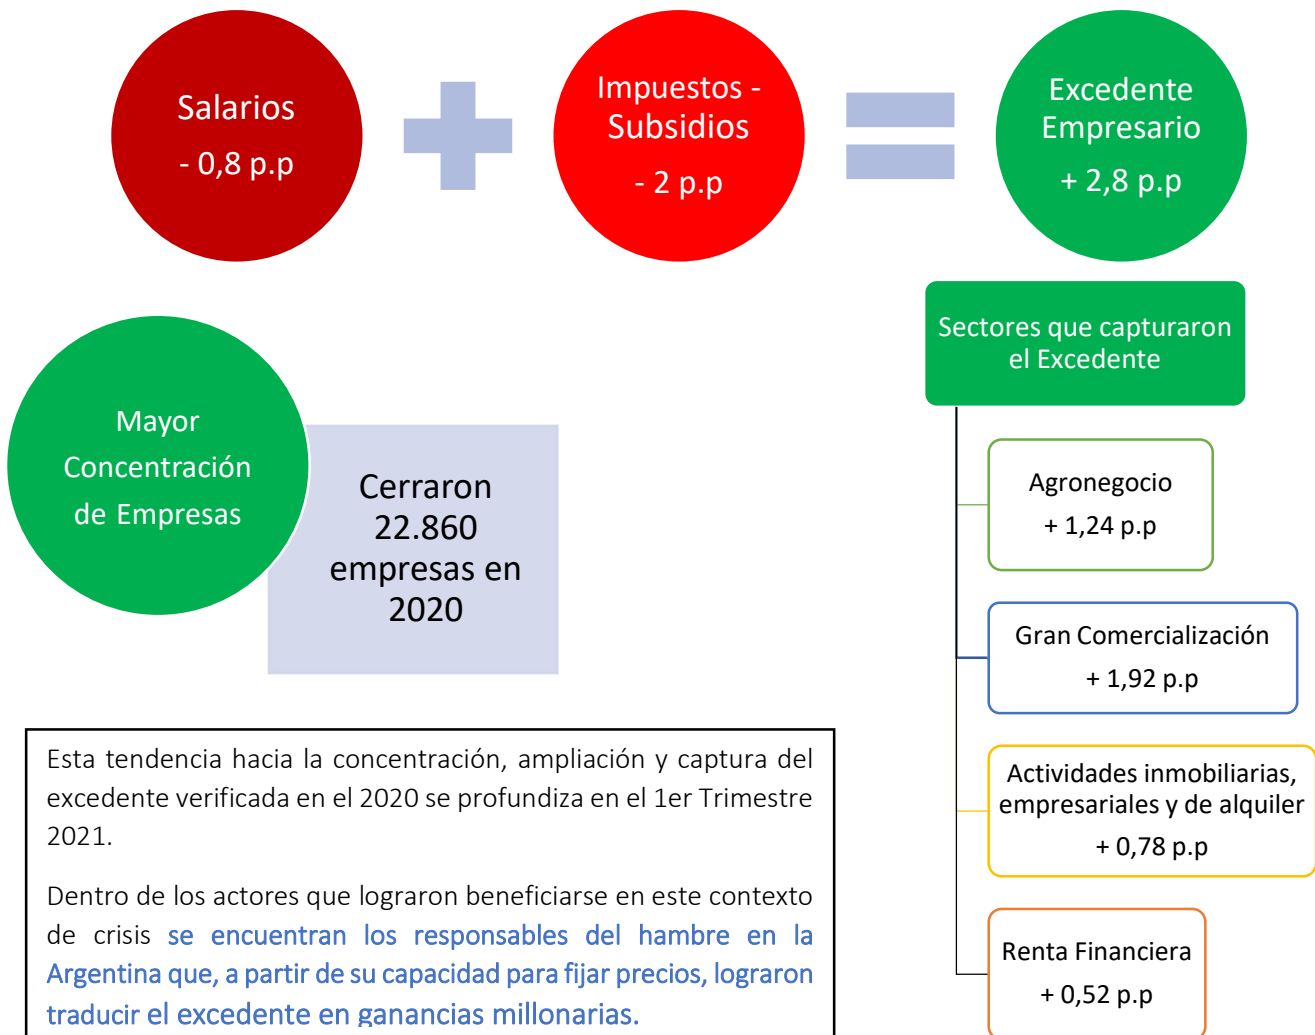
Salarios
- 0,8 p.p

Impuestos - Subsidios
- 2 p.p

Excedente Empresario
+ 2,8 p.p

Sectores que capturaron el Excedente

Agronegocio
+ 1,24 p.p

Gran Comercialización
+ 1,92 p.p

Actividades inmobiliarias, empresariales y de alquiler
+ 0,78 p.p

Renta Financiera
+ 0,52 p.p

Mayor Concentración de Empresas

Cerraron 22.860 empresas en 2020

Esta tendencia hacia la concentración, ampliación y captura del excedente verificada en el 2020 se profundiza en el 1er Trimestre 2021.

Dentro de los actores que lograron beneficiarse en este contexto de crisis se encuentran los responsables del hambre en la Argentina que, a partir de su capacidad para fijar precios, lograron traducir el excedente en ganancias millonarias.